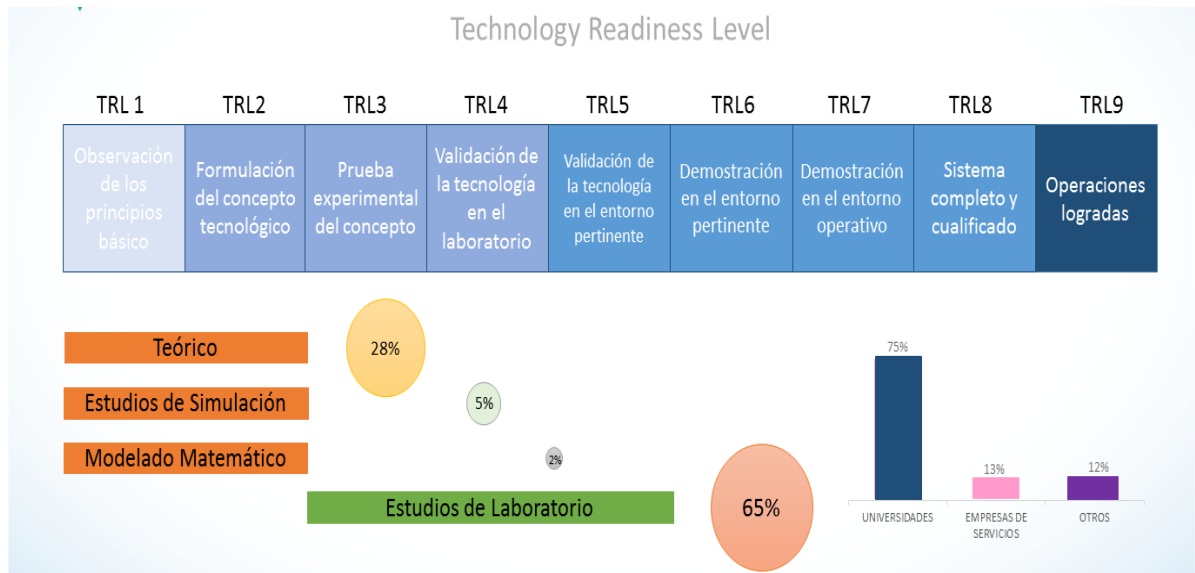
Technology Readiness Level

| TRL 1 | TRL2 | TRL3 | TRL4 | TRL5 | TRL6 | TRL7 | TRL8 | TRL9 |
|---|---|---|---|---|---|---|---|---|
| Observación de los principios básico | Formulación del concepto tecnológico | Prueba experimental del concepto | Validación de la tecnología en el laboratorio | Validación de la tecnología en el entorno pertinente | Demostración en el entorno pertinente | Demostración en el entorno operativo | Sistema completo y cualificado | Operaciones logradas |

Teórico
28%
Estudios de Simulación
5%
Modelado Matemático
2%
Estudios de Laboratorio
65%

75%
13%
12%
UNIVERSIDADES
EMPRESAS DE SERVICIOS
OTROS